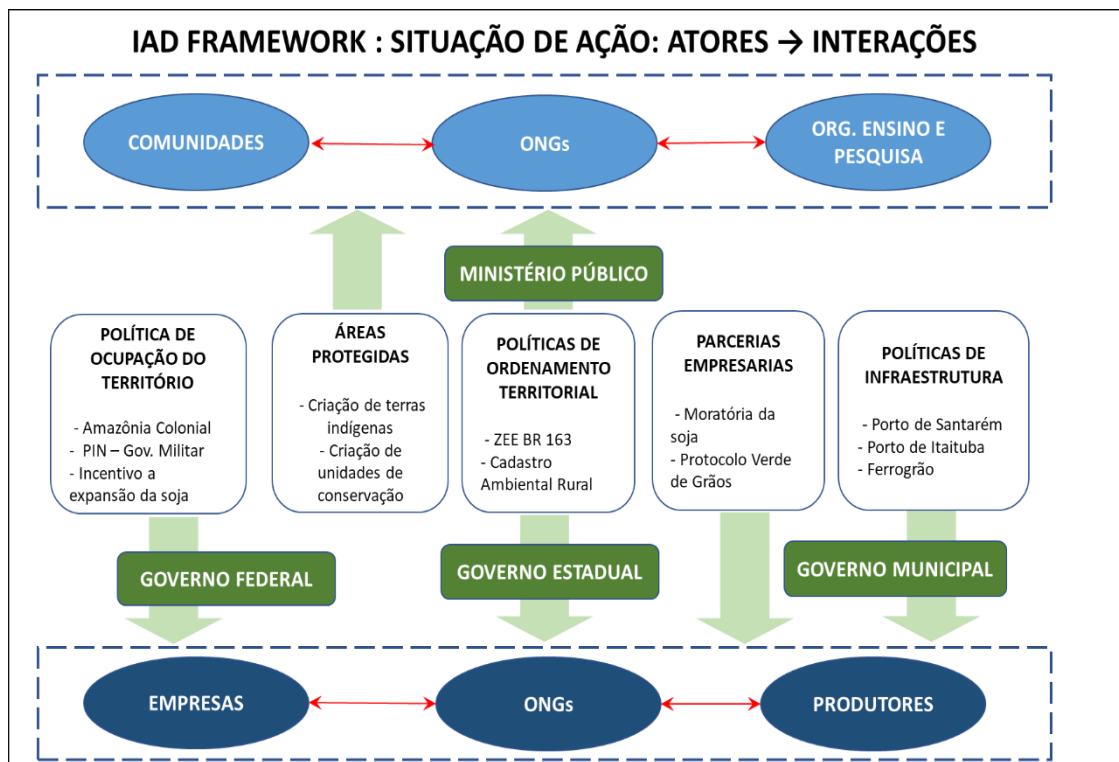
IAD FRAMEWORK : SITUAÇÃO DE AÇÃO: ATORES → INTERAÇÕES

COMUNIDADES

ONGs

ORG. ENSINO E PESQUISA

MINISTÉRIO PÚBLICO

POLÍTICA DE OCUPAÇÃO DO TERRITÓRIO

- Amazônia Colonial
- PIN – Gov. Militar
- Incentivo a expansão da soja

ÁREAS PROTEGIDAS

- Criação de terras indígenas
- Criação de unidades de conservação

POLÍTICAS DE ORDENAMENTO TERRITORIAL

- ZEE BR 163
- Cadastro Ambiental Rural

PARCERIAS EMPRESARIAS

- Moratória da soja
- Protocolo Verde de Grãos

POLÍTICAS DE INFRAESTRUTURA

- Porto de Santarém
- Porto de Itaituba
- Ferrogrão

GOVERNO FEDERAL

GOVERNO ESTADUAL

GOVERNO MUNICIPAL

EMPRESAS

ONGs

PRODUTORES